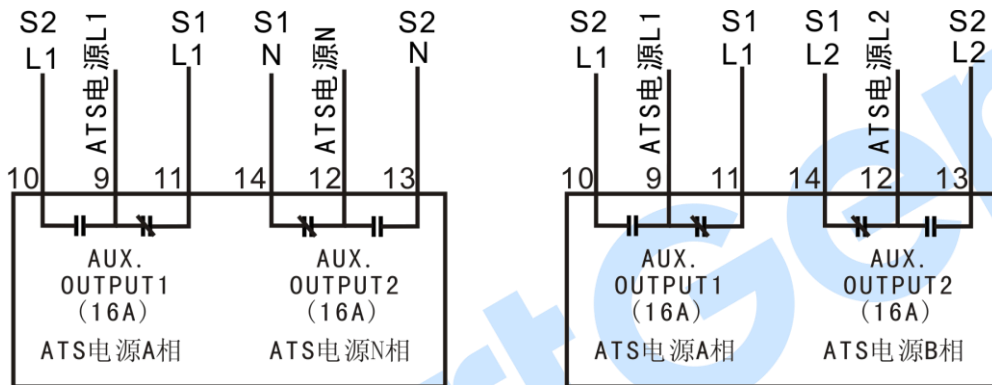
S2
L1

ATS电源L1

S1
L1

S1
N

ATS电源N

S2
N

10 9 11 14 12 13

AUX.
OUTPUT1
(16A)

AUX.
OUTPUT2
(16A)

ATS电源A相

ATS电源N相

S2
L1

ATS电源L1

S1
L1

S1
L2

ATS电源L2

S2
L2

10 9 11 14 12 13

AUX.
OUTPUT1
(16A)

AUX.
OUTPUT2
(16A)

ATS电源A相

ATS电源B相